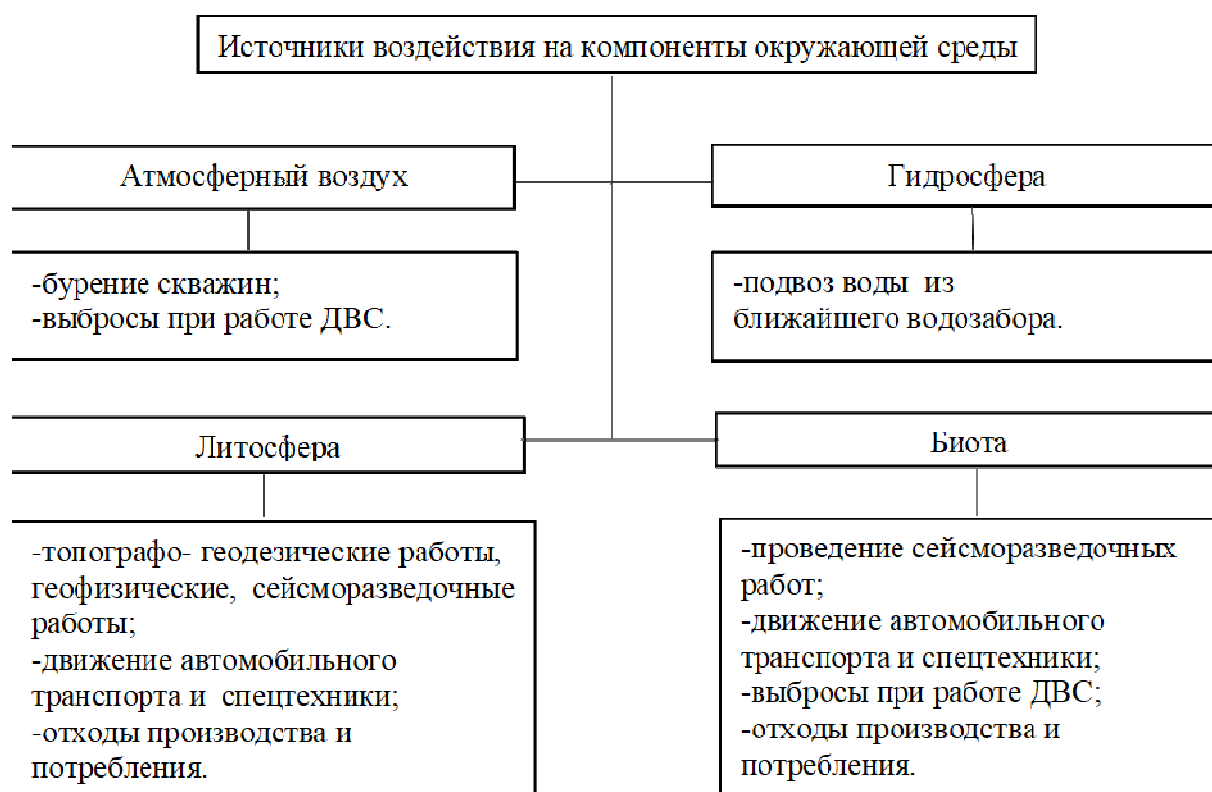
Источники воздействия на компоненты окружающей среды

Атмосферный воздух

-бурение скважин;
-выбросы при работе ДВС.

Гидросфера

-подвоз воды из ближайшего водозабора.

Литосфера

-топографо- геодезические работы, геофизические, сейсморазведочные работы;
-движение автомобильного транспорта и спецтехники;
-отходы производства и потребления.

Биота

-проведение сейсморазведочных работ;
-движение автомобильного транспорта и спецтехники;
-выбросы при работе ДВС;
-отходы производства и потребления.